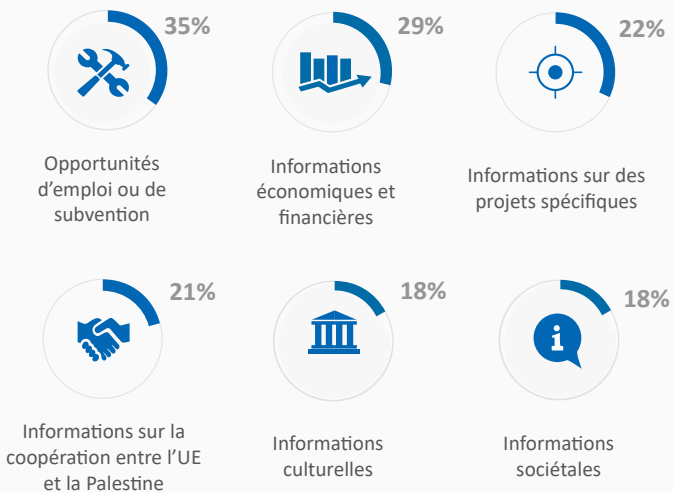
35%

Opportunités d’emploi ou de subvention

29%

Informations économiques et financières

22%

Informations sur des projets spécifiques

21%

Informations sur la coopération entre l’UE et la Palestine

18%

Informations culturelles

18%

i

Informations sociétales